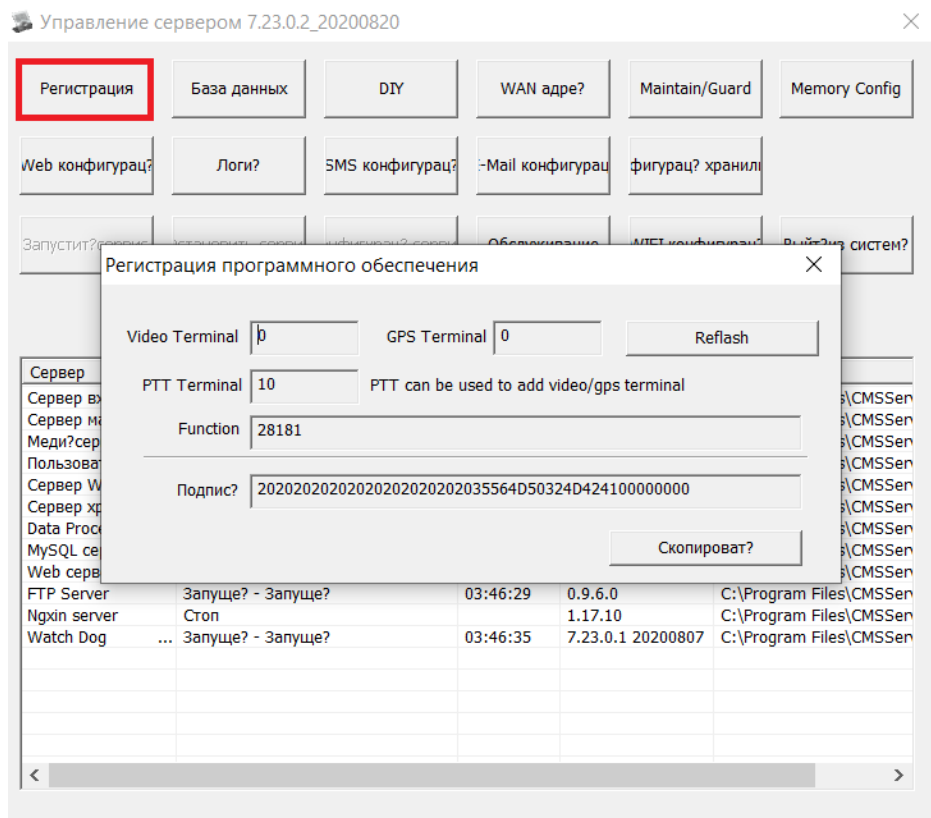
Управление сервером 7.23.0.2_20200820

Регистрация
База данных
DIY
WAN адре?
Maintain/Guard
Memory Config

Web конфигурац?
Логи?
SMS конфигурац?
-Mail конфигурац
фигурац? хранил

Запустит?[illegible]
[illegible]
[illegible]
Обслуживание
WIFI конфигурац?
Выйт?из систем?

Регистрация программного обеспечения

Video Terminal 0
GPS Terminal 0
Reflash

PTT Terminal 10
PTT can be used to add video/gps terminal

Function 28181

Подпис? 20202020202020202020202035564D50324D424100000000

Скопироват?

| Сервер | | | | |
|---|---|---|---|---|
| Сервер вх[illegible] | | | | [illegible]s\CMSSer |
| Сервер м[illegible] | | | | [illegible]s\CMSSer |
| Меди?сер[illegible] | | | | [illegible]s\CMSSer |
| Пользоват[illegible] | | | | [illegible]s\CMSSer |
| Сервер W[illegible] | | | | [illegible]s\CMSSer |
| Сервер хр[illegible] | | | | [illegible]s\CMSSer |
| Data Proce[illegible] | | | | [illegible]s\CMSSer |
| MySQL сер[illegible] | | | | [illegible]s\CMSSer |
| Web серв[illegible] | | | | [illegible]s\CMSSer |
| FTP Server | Запуще? - Запуще? | 03:46:29 | 0.9.6.0 | C:\Program Files\CMSSer |
| Ngxin server | Стоп | | 1.17.10 | C:\Program Files\CMSSer |
| Watch Dog ... | Запуще? - Запуще? | 03:46:35 | 7.23.0.1 20200807 | C:\Program Files\CMSSer |